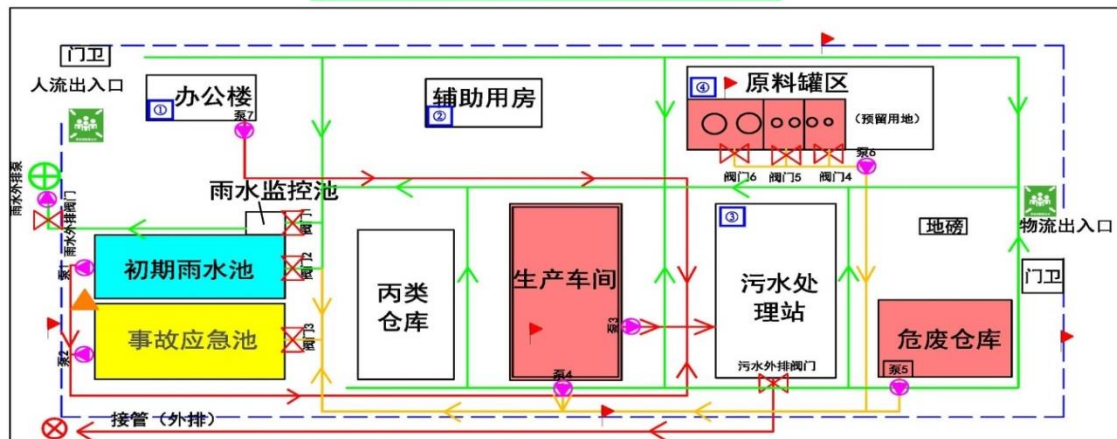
门卫
人流出入口
①
办公楼
泵7
②
辅助用房
④
原料罐区
（预留用地）
阀门6
阀门5
阀门4
泵6
雨水外排泵
雨水外排阀门
雨水监控池
阀门1
阀门2
阀门3
泵1
泵2
初期雨水池
事故应急池
丙类
仓库
生产车间
泵3
泵4
③
污水处
理站
污水外排阀门
地磅
物流出入口
门卫
危废仓库
泵5
接管（外排）